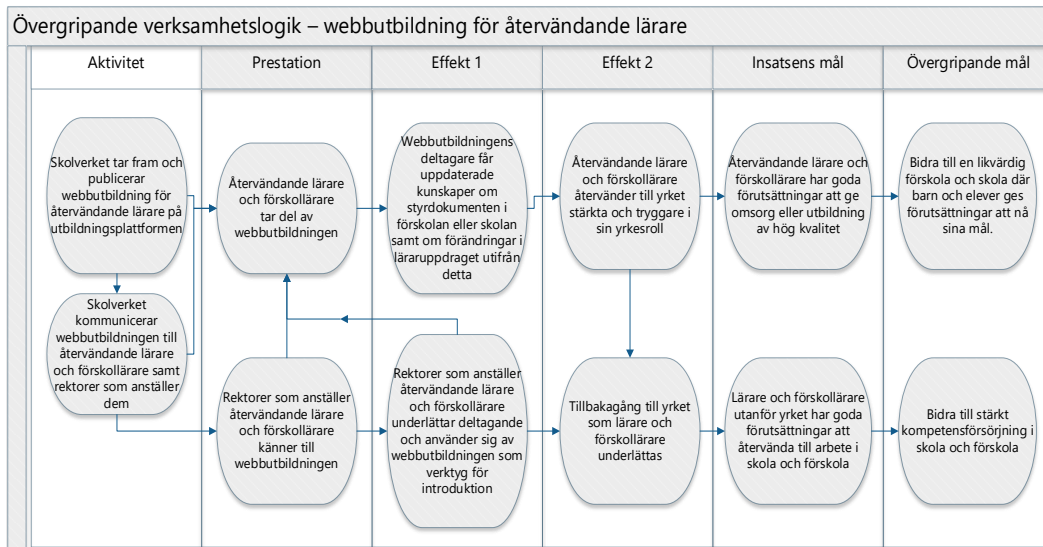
Övergripande verksamhetslogik – webbutbildning för återvändande lärare

| Aktivitet | Prestation | Effekt 1 | Effekt 2 | Insatsens mål | Övergripande mål |
|---|---|---|---|---|---|

Skolverket tar fram och publicerar webbutbildning för återvändande lärare på utbildningsplattformen

Skolverket kommunicerar webbutbildningen till återvändande lärare och förskollärare samt rektorer som anställer dem

Återvändande lärare och förskollärare tar del av webbutbildningen

Rektorer som anställer återvändande lärare och förskollärare känner till webbutbildningen

Webbutbildningens deltagare får uppdaterade kunskaper om styrdokumenten i förskolan eller skolan samt om förändringar i läraruppdraget utifrån detta

Rektorer som anställer återvändande lärare och förskollärare underlättar deltagande och använder sig av webbutbildningen som verktyg för introduktion

Återvändande lärare och förskollärare återvänder till yrket stärkta och tryggare i sin yrkesroll

Tillbakagång till yrket som lärare och förskollärare underlättas

Återvändande lärare och förskollärare har goda förutsättningar att ge omsorg eller utbildning av hög kvalitet

Lärare och förskollärare utanför yrket har goda förutsättningar att återvända till arbete i skola och förskola

Bidra till en likvärdig förskola och skola där barn och elever ges förutsättningar att nå sina mål.

Bidra till stärkt kompetensförsörjning i skola och förskola